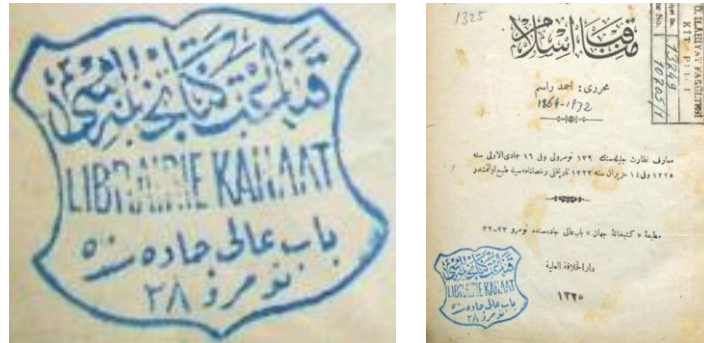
قناعت كتبخانه‌سی
LIBRAIRIE KANAAT
باب عالی جاده‌سنده
نومرو ۲۸

1325

مقدمات اسلام

محرری: احمد راسم
1864-1932

معارف نظارت جليله‌سنك ۱۲۹ نومرولی و ۱۶ جمادى الاولى سنه ۱۳۲۵ و ۱۴ حزيران سنه ۱۳۲۳ تاريخلی رخصتنامه‌سيله طبع اولنمشدر

مطبعهٔ «كتبخانهٔ جهان» باب‌عالی جاده‌سنده نومرو ۲۳-۲۲

دار الخلافة العلية

۱۳۲۵

قناعت كتبخانه‌سی
LIBRAIRIE KANAAT
باب عالی جاده‌سنده
نومرو ۲۸

D. İLAHİYAT FAKÜLTESİ
KİTAPLIĞI
Demirbaş No. 74629
Tasnif No. 169051